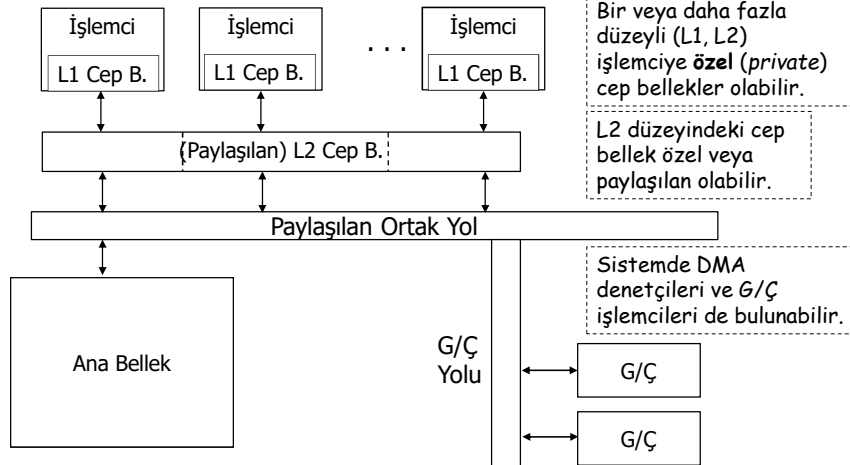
İşlemci
L1 Cep B.

İşlemci
L1 Cep B.

. . .

İşlemci
L1 Cep B.

Bir veya daha fazla düzeyli (L1, L2) işlemciye **özel** (*private*) cep bellekler olabilir.

(Paylaşılan) L2 Cep B.

L2 düzeyindeki cep bellek özel veya paylaşılan olabilir.

Paylaşılan Ortak Yol

Sistemde DMA denetçileri ve G/Ç işlemcileri de bulunabilir.

Ana Bellek

G/Ç Yolu

G/Ç

G/Ç